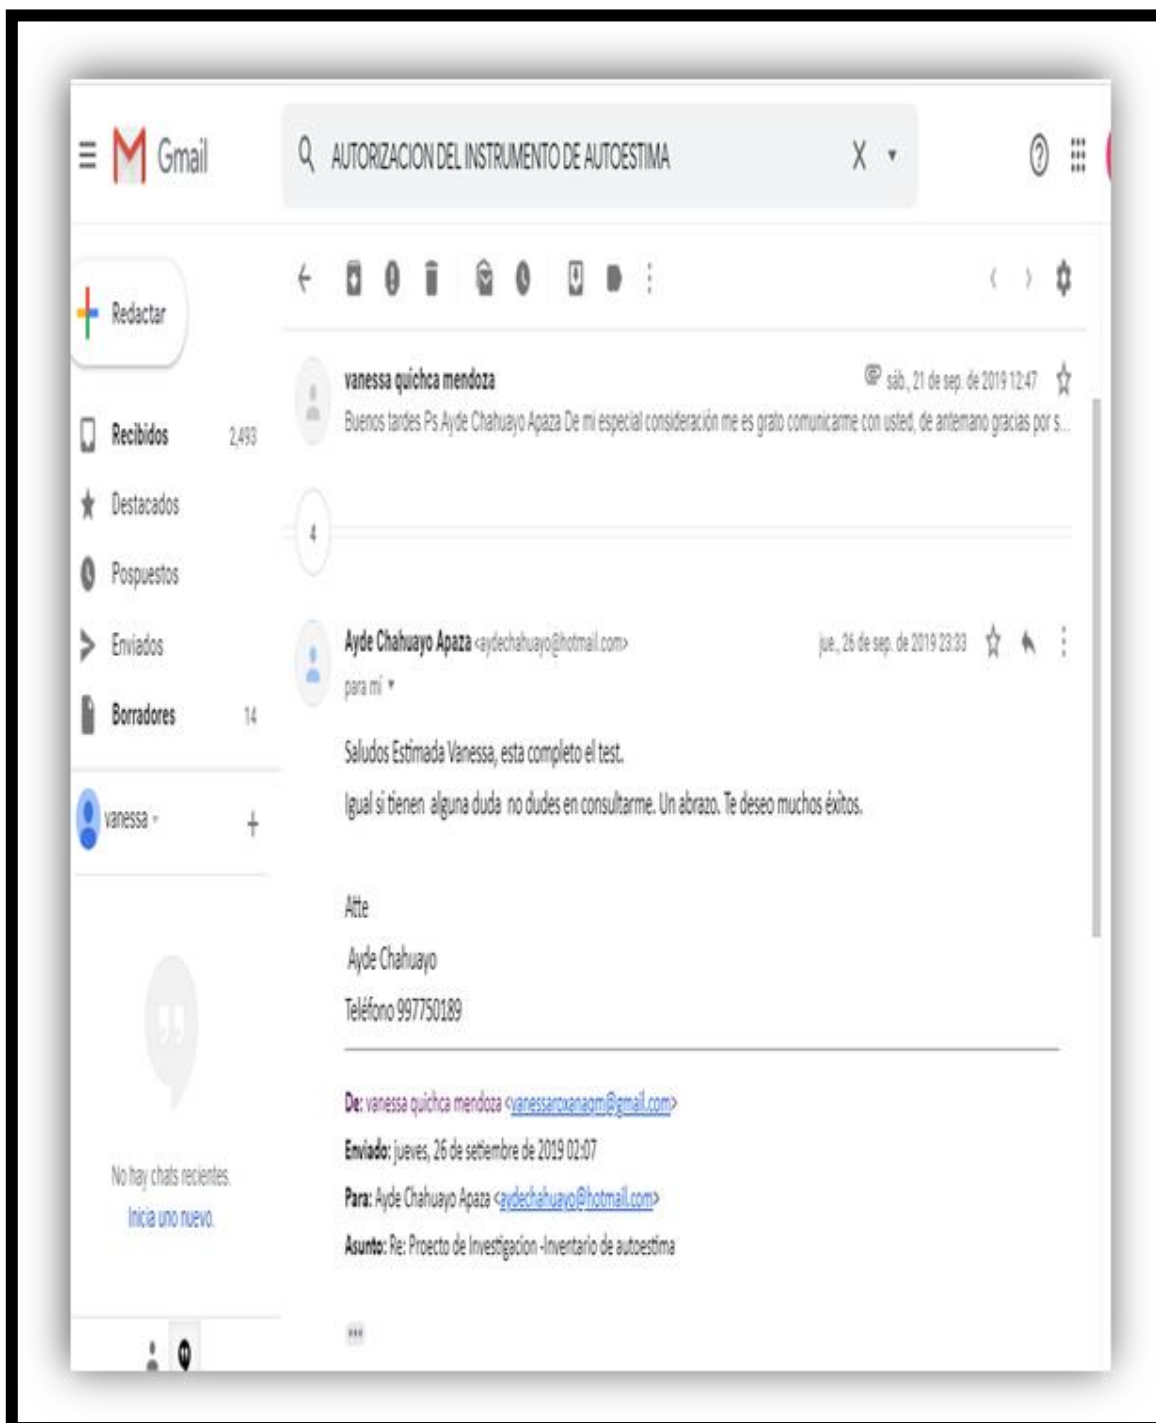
Gmail

AUTORIZACION DEL INSTRUMENTO DE AUTOESTIMA

Redactar

Recibidos 2,493

Destacados

Pospuestos

Enviados

Borradores 14

vanessa

No hay chats recientes. Inicia uno nuevo.

vanessa quichca mendoza sáb., 21 de sep. de 2019 12:47

Buenos tardes Ps Ayde Chahuayo Apaza De mi especial consideración me es grato comunicarme con usted, de antemano gracias por s...

4

Ayde Chahuayo Apaza <aydechahuayo@hotmail.com> jue., 26 de sep. de 2019 23:33

para mí

Saludos Estimada Vanessa, esta completo el test.

Igual si tienen alguna duda no dudes en consultarme. Un abrazo. Te deseo muchos éxitos.

Atte

Ayde Chahuayo

Teléfono 997750189

De: vanessa quichca mendoza <vanessaroxanaqm@gmail.com>

Enviado: jueves, 26 de setiembre de 2019 02:07

Para: Ayde Chahuayo Apaza <aydechahuayo@hotmail.com>

Asunto: Re: Proecto de Investigacion -Inventario de autoestima